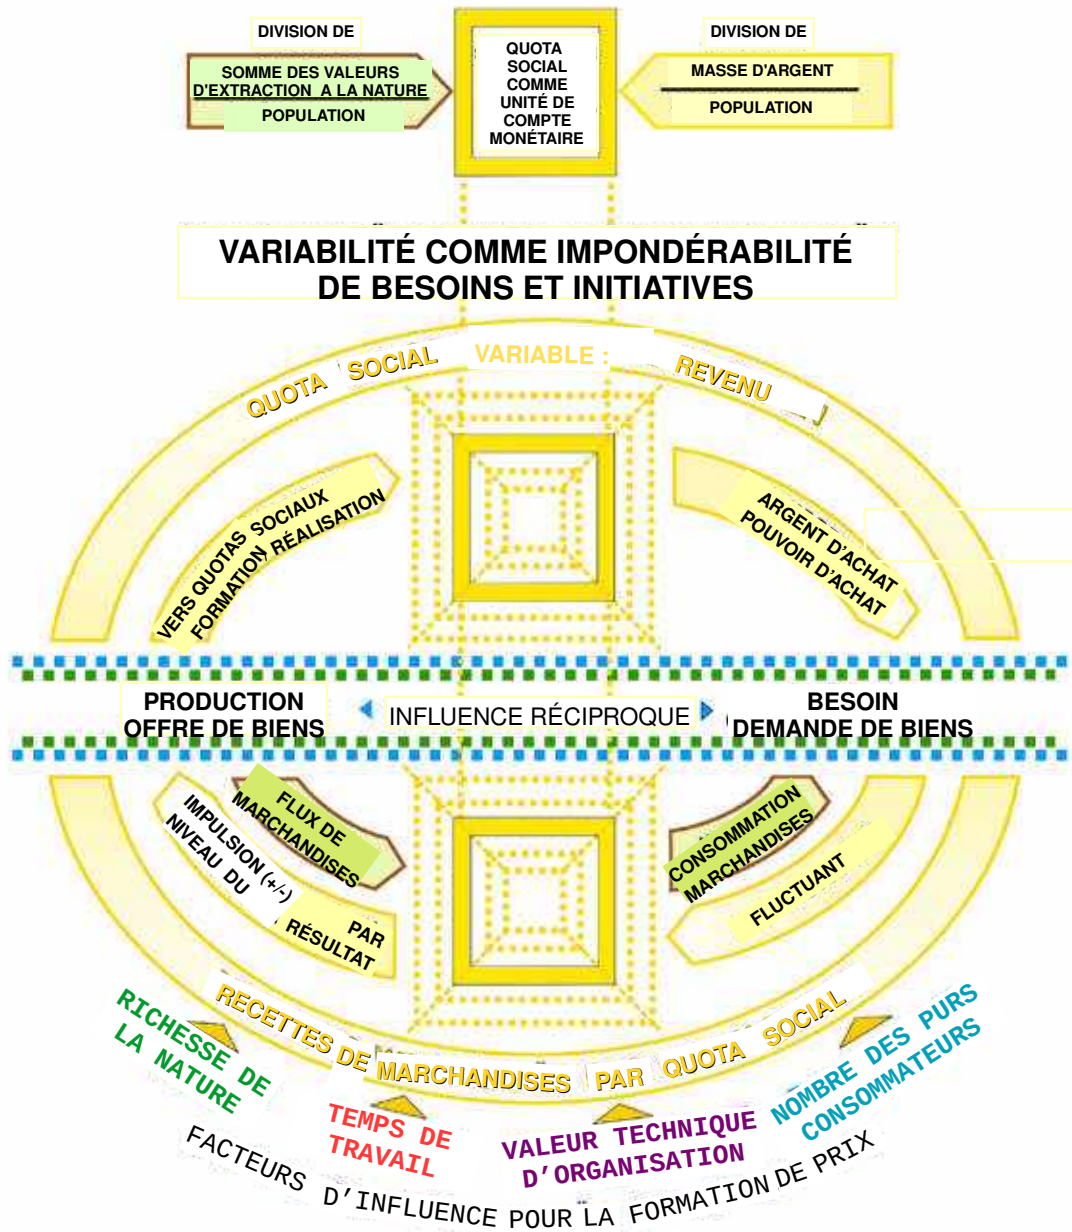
DIVISION DE

SOMME DES VALEURS D'EXTRACTION A LA NATURE

POPULATION

QUOTA SOCIAL COMME UNITÉ DE COMPTE MONÉTAIRE

DIVISION DE

MASSE D'ARGENT

POPULATION

VARIABILITÉ COMME IMPONDÉRABILITÉ DE BESOINS ET INITIATIVES

QUOTA SOCIAL VARIABLE : REVENU

VERS QUOTAS SOCIAUX FORMATION RÉALISATION

ARGENT D'ACHAT POUVOIR D'ACHAT

PRODUCTION OFFRE DE BIENS

INFLUENCE RÉCIPROQUE

BESOIN DEMANDE DE BIENS

FLUX DE MARCHANDISES

IMPULSION (+/-) NIVEAU DU

PAR RÉSULTAT

CONSOMMATION MARCHANDISES

FLUCTUANT

RECETTES DE MARCHANDISES PAR QUOTA SOCIAL

RICHESSE DE LA NATURE

TEMPS DE TRAVAIL

VALEUR TECHNIQUE D'ORGANISATION

NOMBRE DES PURS CONSOMMATEURS

FACTEURS D'INFLUENCE POUR LA FORMATION DE PRIX